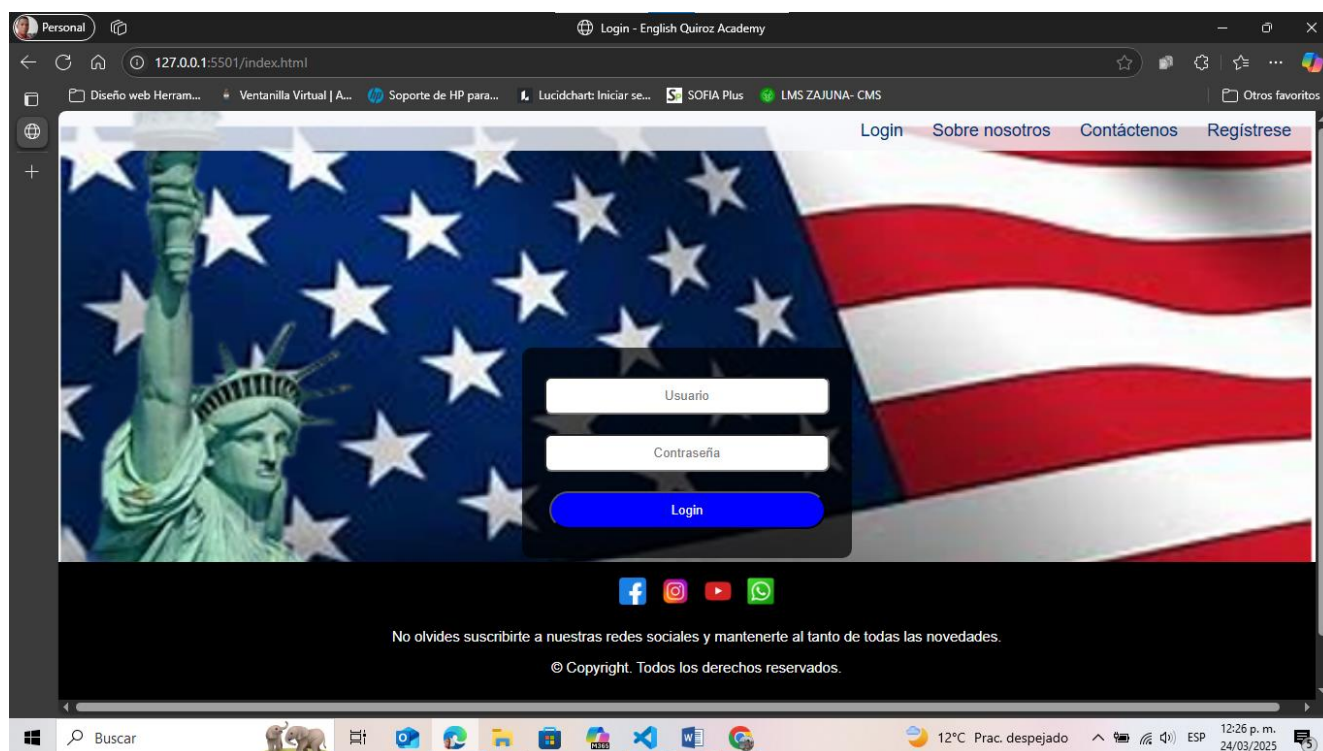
Personal

Login - English Quiroz Academy

127.0.0.1:5501/index.html

Diseño web Herram... Ventanilla Virtual | A... Soporte de HP para... Lucidchart: Iniciar se... SOFIA Plus LMS ZAJUNA- CMS

Otros favoritos

Login Sobre nosotros Contáctenos Regístrese

Usuario

Contraseña

Login

No olvides suscribirte a nuestras redes sociales y mantenerte al tanto de todas las novedades.

© Copyright. Todos los derechos reservados.

Buscar

12°C Prac. despejado

ESP

12:26 p. m.
24/03/2025